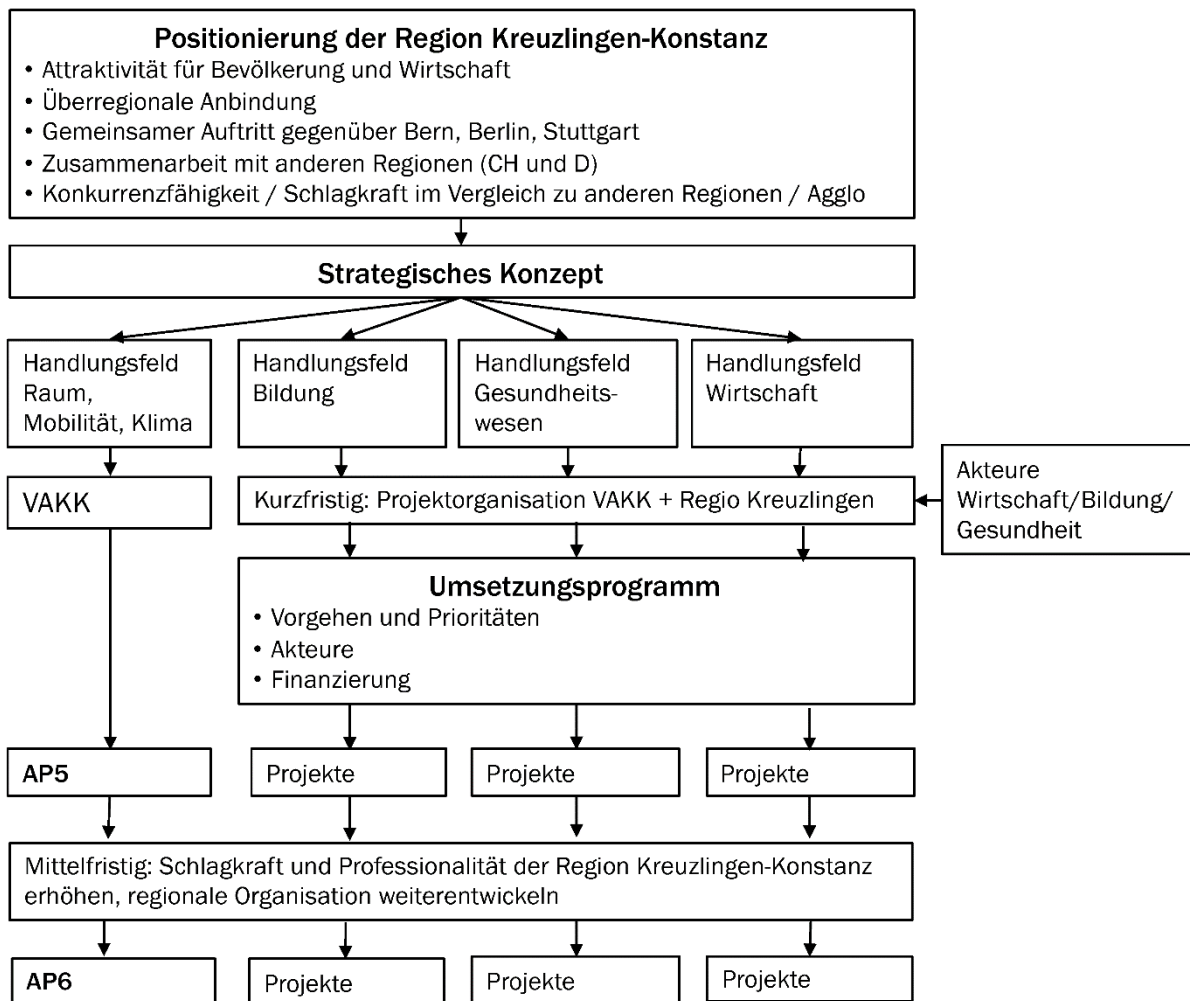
Positionierung der Region Kreuzlingen-Konstanz
• Attraktivität für Bevölkerung und Wirtschaft
• Überregionale Anbindung
• Gemeinsamer Auftritt gegenüber Bern, Berlin, Stuttgart
• Zusammenarbeit mit anderen Regionen (CH und D)
• Konkurrenzfähigkeit / Schlagkraft im Vergleich zu anderen Regionen / Agglo

Strategisches Konzept

Handlungsfeld Raum, Mobilität, Klima

Handlungsfeld Bildung

Handlungsfeld Gesundheitswesen

Handlungsfeld Wirtschaft

VAKK

Kurzfristig: Projektorganisation VAKK + Regio Kreuzlingen

Akteure Wirtschaft/Bildung/Gesundheit

Umsetzungsprogramm
• Vorgehen und Prioritäten
• Akteure
• Finanzierung

AP5

Projekte

Projekte

Projekte

Mittelfristig: Schlagkraft und Professionalität der Region Kreuzlingen-Konstanz erhöhen, regionale Organisation weiterentwickeln

AP6

Projekte

Projekte

Projekte